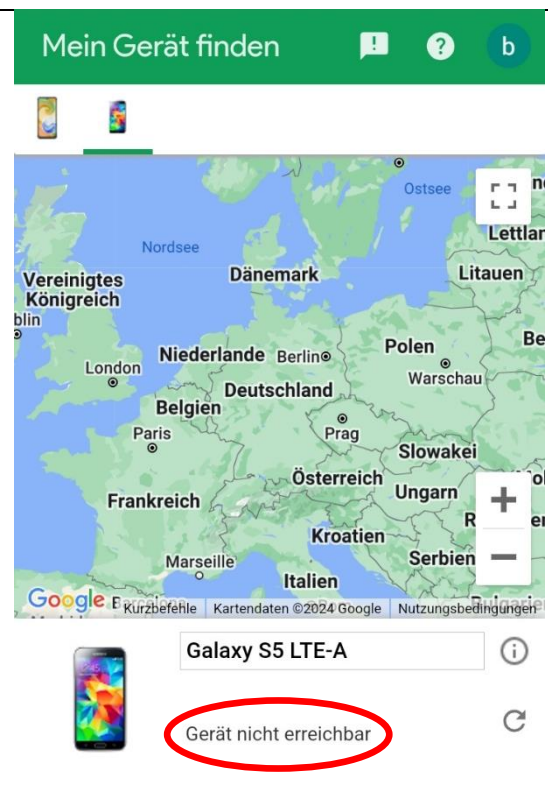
Mein Gerät finden

b

Ostsee

Nordsee

Lettla

Vereinigtes Königreich

Dänemark

Litauen

blin

Be

London

Niederlande

Berlin

Polen

Deutschland

Warschau

Belgien

Paris

Prag

Slowakei

Österreich

Ungarn

Frankreich

Kroatien

Marseille

Serbien

Italien

Google

Kurzbefehle

Kartendaten ©2024 Google

Nutzungsbedingungen

Galaxy S5 LTE-A

Gerät nicht erreichbar